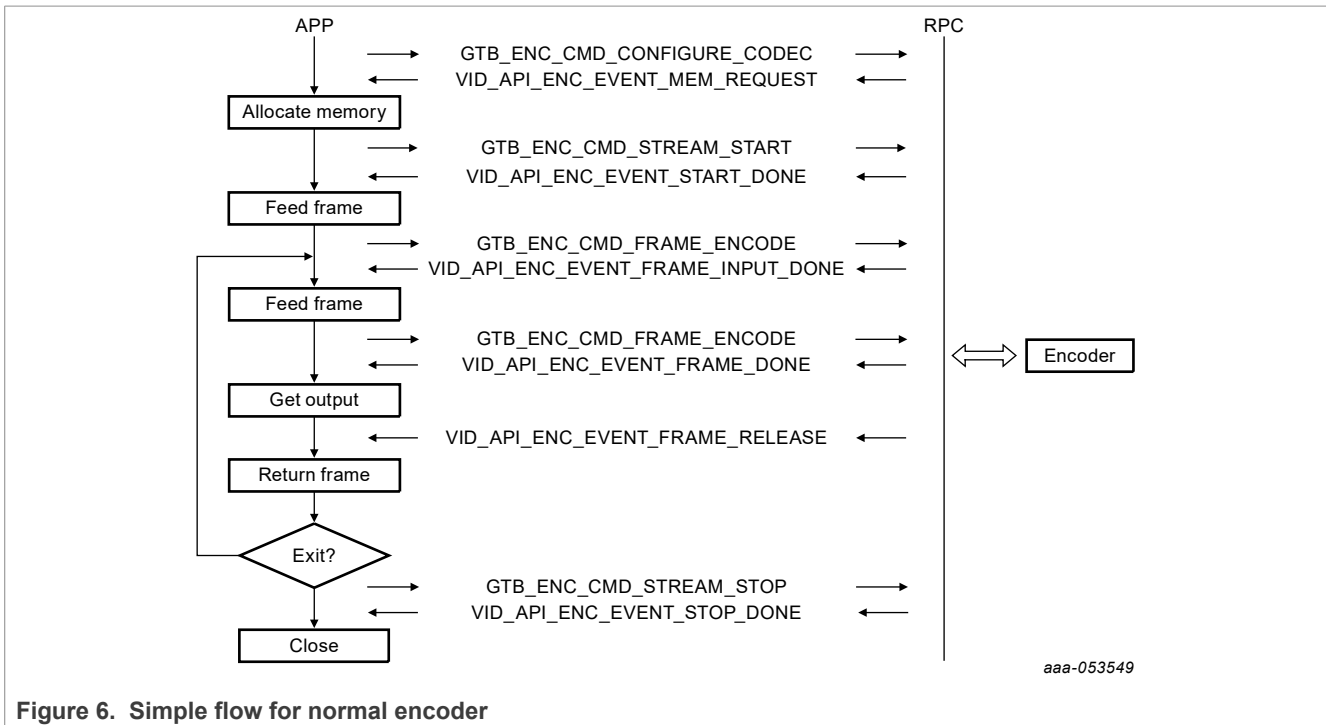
APP

RPC

GTB_ENC_CMD_CONFIGURE_CODEC

VID_API_ENC_EVENT_MEM_REQUEST

Allocate memory

GTB_ENC_CMD_STREAM_START

VID_API_ENC_EVENT_START_DONE

Feed frame

GTB_ENC_CMD_FRAME_ENCODE

VID_API_ENC_EVENT_FRAME_INPUT_DONE

Feed frame

GTB_ENC_CMD_FRAME_ENCODE

VID_API_ENC_EVENT_FRAME_DONE

Encoder

Get output

VID_API_ENC_EVENT_FRAME_RELEASE

Return frame

Exit?

GTB_ENC_CMD_STREAM_STOP

VID_API_ENC_EVENT_STOP_DONE

Close

aaa-053549

Figure 6. Simple flow for normal encoder